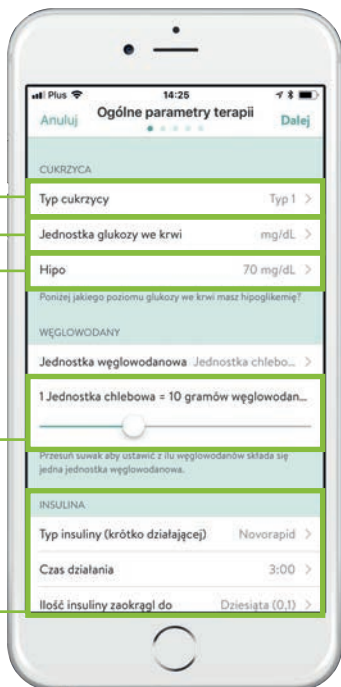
Plus 14:25

Anuluj Ogólne parametry terapii Dalej

CUKRZYCA

Typ cukrzycy Typ 1 >

Jednostka glukozy we krwi mg/dL >

Hipo 70 mg/dL >

Poniżej jakiego poziomu glukozy we krwi masz hipoglikemię?

WĘGLOWODANY

Jednostka węglowodanowa Jednostka chlebo... >

1 Jednostka chlebowa = 10 gramów węglowodan...

Przesuń suwak aby ustawić z ilu węglowodanów składa się jedna jednostka węglowodanowa.

INSULINA

Typ insuliny (krótko działającej) Novorapid >

Czas działania 3:00 >

Ilość insuliny zaokrągl do Dziesiąta (0,1) >